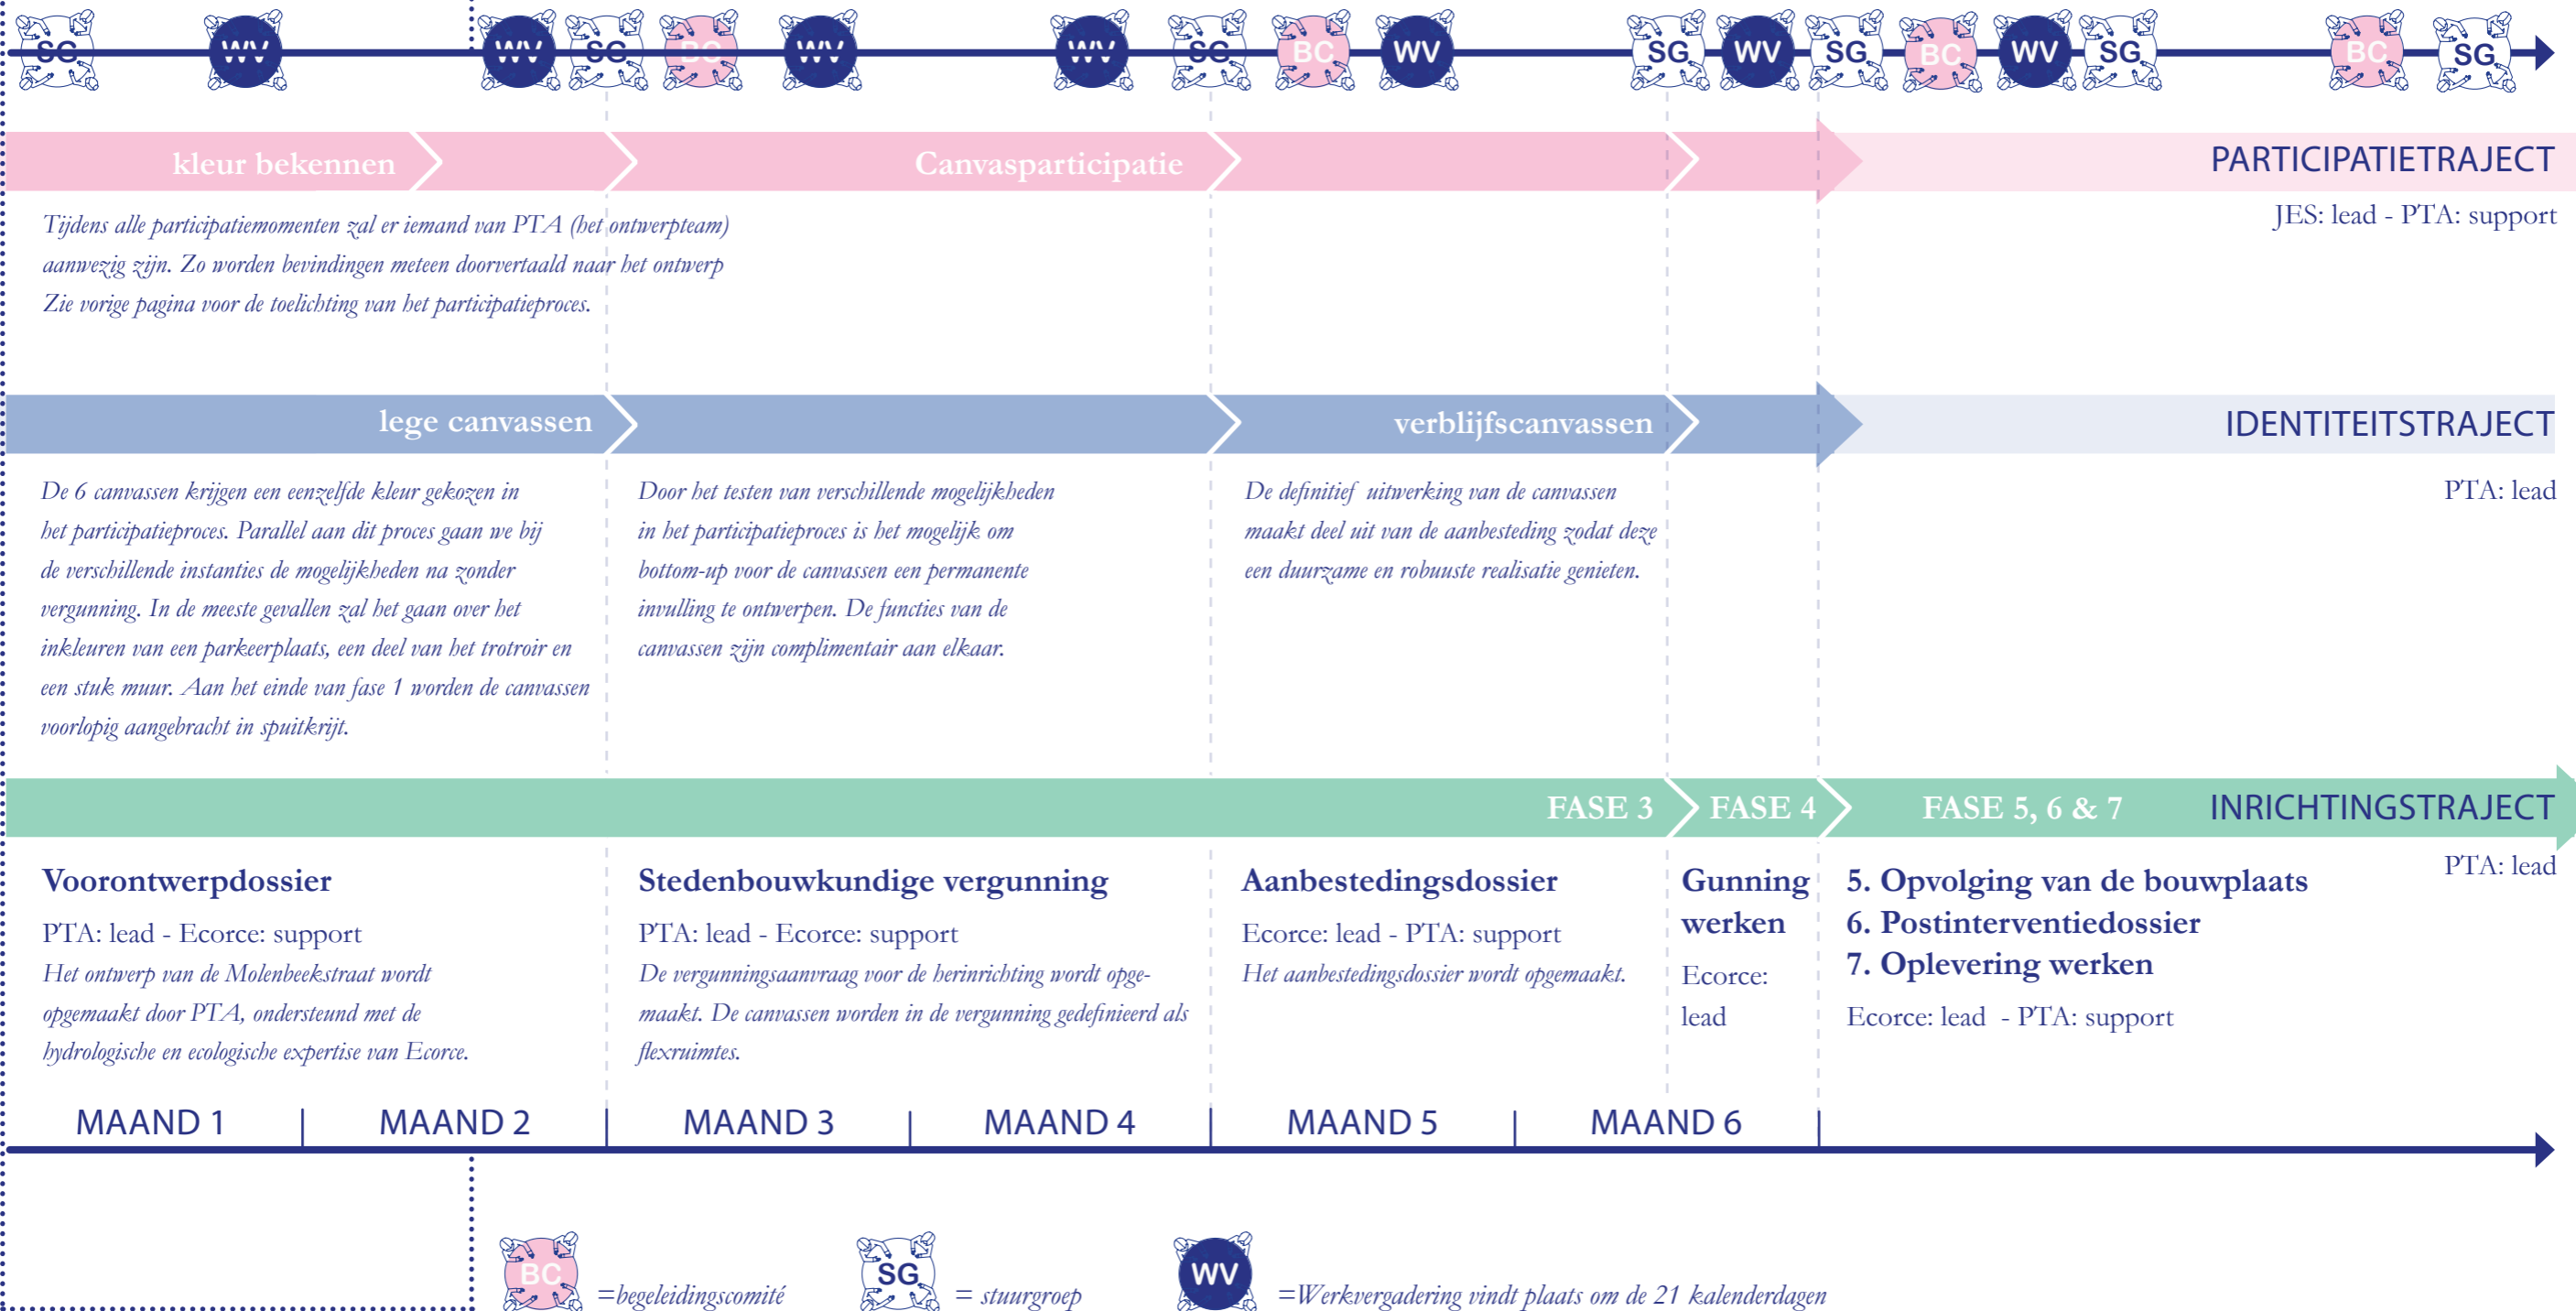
SG WV WV SG BC WV WV SG BC WV SG WV SG BC WV SG BC SG

kleur bekennen

Canvasparticipatie

PARTICIPATIETRAJECT

JES: lead - PTA: support

Tijdens alle participatiemomenten zal er iemand van PTA (het ontwerpteam) aanwezig zijn. Zo worden bevindingen meteen doorvertaald naar het ontwerp Zie vorige pagina voor de toelichting van het participatieproces.

lege canvassen

verblijfscanvassen

IDENTITEITSTRAJECT

PTA: lead

De 6 canvassen krijgen een eenzelfde kleur gekozen in het participatieproces. Parallel aan dit proces gaan we bij de verschillende instanties de mogelijkheden na zonder vergunning. In de meeste gevallen zal het gaan over het inkleuren van een parkeerplaats, een deel van het trotroir en een stuk muur. Aan het einde van fase 1 worden de canvassen voorlopig aangebracht in spuitkrijt.

Door het testen van verschillende mogelijkheden in het participatieproces is het mogelijk om bottom-up voor de canvassen een permanente invulling te ontwerpen. De functies van de canvassen zijn complimentair aan elkaar.

De definitief uitwerking van de canvassen maakt deel uit van de aanbesteding zodat deze een duurzame en robuuste realisatie genieten.

FASE 3 FASE 4 FASE 5, 6 & 7 INRICHTINGSTRAJECT

PTA: lead

Voorontwerpdossier

PTA: lead - Ecorce: support

Het ontwerp van de Molenbeekstraat wordt opgemaakt door PTA, ondersteund met de hydrologische en ecologische expertise van Ecorce.

Stedenbouwkundige vergunning

PTA: lead - Ecorce: support

De vergunningsaanvraag voor de herinrichting wordt opgemaakt. De canvassen worden in de vergunning gedefinieerd als flexruimtes.

Aanbestedingsdossier

Ecorce: lead - PTA: support

Het aanbestedingsdossier wordt opgemaakt.

Gunning werken

Ecorce: lead

5. Opvolging van de bouwplaats
6. Postinterventiedossier
7. Oplevering werken

Ecorce: lead - PTA: support

MAAND 1 | MAAND 2 | MAAND 3 | MAAND 4 | MAAND 5 | MAAND 6

BC =begeleidingscomité SG = stuurgroep WV =Werkvergadering vindt plaats om de 21 kalenderdagen